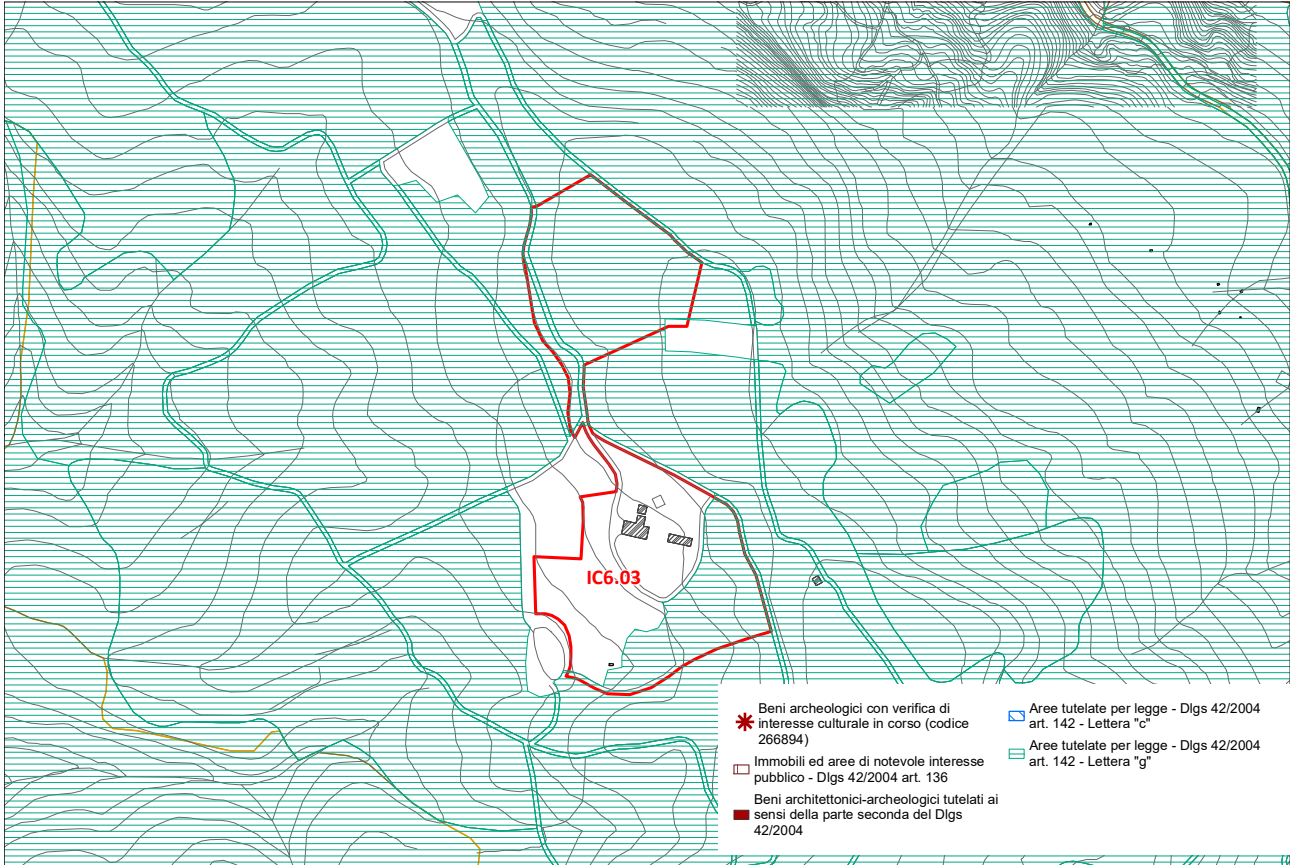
IC6.03

Beni archeologici con verifica di interesse culturale in corso (codice 266894)

Immobili ed aree di notevole interesse pubblico - Dlgs 42/2004 art. 136

Beni architettonici-archeologici tutelati ai sensi della parte seconda del Dlgs 42/2004

Aree tutelate per legge - Dlgs 42/2004 art. 142 - Lettera "c"

Aree tutelate per legge - Dlgs 42/2004 art. 142 - Lettera "g"